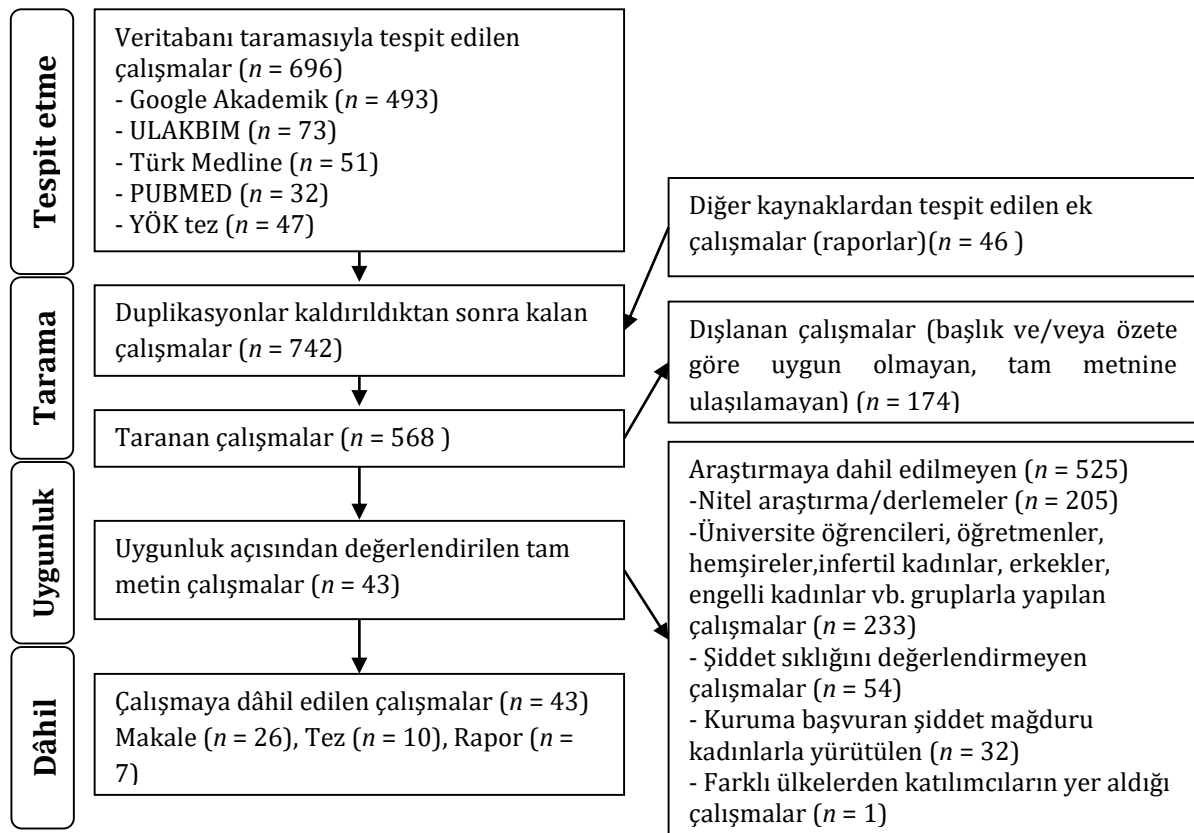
Tespit etme

Veritabanı taramasıyla tespit edilen çalışmalar ($n$ = 696)
- Google Akademik ($n$ = 493)
- ULAKBIM ($n$ = 73)
- Türk Medline ($n$ = 51)
- PUBMED ($n$ = 32)
- YÖK tez ($n$ = 47)

Diğer kaynaklardan tespit edilen ek çalışmalar (raporlar)($n$ = 46 )

Tarama

Duplikasyonlar kaldırıldıktan sonra kalan çalışmalar ($n$ = 742)

Dışlanan çalışmalar (başlık ve/veya özete göre uygun olmayan, tam metnine ulaşılamayan) ($n$ = 174)

Taranan çalışmalar ($n$ = 568 )

Uygunluk

Uygunluk açısından değerlendirilen tam metin çalışmalar ($n$ = 43)

Araştırmaya dahil edilmeyen ($n$ = 525)
-Nitel araştırma/derlemeler ($n$ = 205)
-Üniversite öğrencileri, öğretmenler, hemşireler,infertil kadınlar, erkekler, engelli kadınlar vb. gruplarla yapılan çalışmalar ($n$ = 233)
- Şiddet sıklığını değerlendirmeyen çalışmalar ($n$ = 54)
- Kuruma başvuran şiddet mağduru kadınlarla yürütülen ($n$ = 32)
- Farklı ülkelerden katılımcıların yer aldığı çalışmalar ($n$ = 1)

Dâhil

Çalışmaya dâhil edilen çalışmalar ($n$ = 43)
Makale ($n$ = 26), Tez ($n$ = 10), Rapor ($n$ = 7)